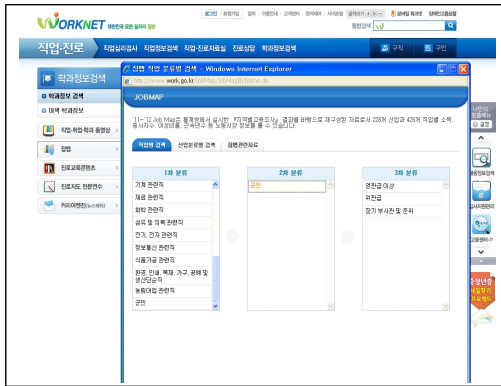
WORKNET 대한민국 일자리 정보

로그인 회원가입 이용안내 고객센터 정책제안 사이트맵 글자크기 English 모바일 워크넷 장애인 워크넷

통합검색

직업·진로 직업심리검사 직업정보검색 직업·진로자료실 진로상담 학과정보검색

구직 구인

학과정보검색

학과정보 검색

이색 학과정보

직업·취업·학과 동영상

잡맵

진로교육콘텐츠

진로지도 전문연수

커리어넷

직업 직업 분류별 검색 - Windows Internet Explorer

http://www.work.go.kr/jobMap/JobMapByName.do

JOBMAP

'JOB MAP'은 통계청에서 실시한 「지역별고용조사」 결과를 바탕으로 재구성한 자료로서 238개 산업과 426개 직업별 소득, 종사자수, 여성비율, 근속년수 등 노동시장 정보를 볼 수 있습니다.

직업별 검색 산업분류별 검색 경제관련자료

1차 분류
가계 관련직
재료 관련직
화학 관련직
섬유 및 의복 관련직
전기, 전자 관련직
정보통신 관련직
식품가공 관련직
환경, 인쇄, 목재, 가구, 공예 및 생산단순직
농림어업 관련직
군인

2차 분류
군인

3차 분류
영관급 이상
위관급
장기 부사관 및 준위

나만의 직업
직업정보검색
학과정보검색
고용센터
주간인기